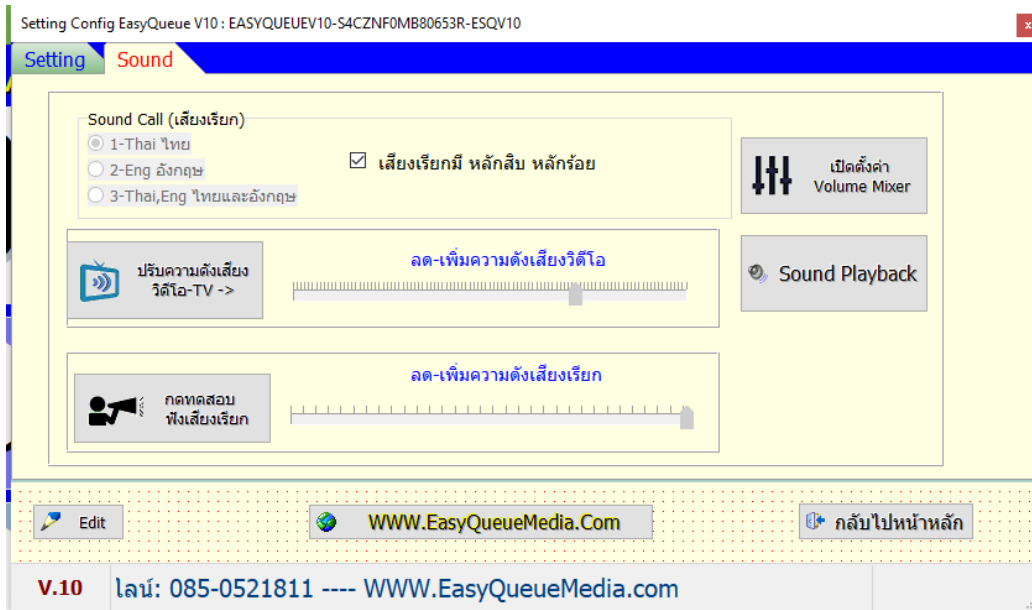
Setting Config EasyQueue V10 : EASYQUEUEV10-S4CZNF0MB80653R-ESQV10

Setting Sound

Sound Call (เสียงเรียก)
1-Thai ไทย
2-Eng อังกฤษ
3-Thai,Eng ไทยและอังกฤษ

☑ เสียงเรียกมี หลักสิบ หลักร้อย

เปิดตั้งค่า Volume Mixer

ปรับความดังเสียง วิดีโอ-TV ->

ลด-เพิ่มความดังเสียงวิดีโอ

Sound Playback

กดทดสอบ ฟังเสียงเรียก

ลด-เพิ่มความดังเสียงเรียก

Edit

WWW.EasyQueueMedia.Com

กลับไปหน้าหลัก

V.10

ไลน์: 085-0521811 ---- WWW.EasyQueueMedia.com